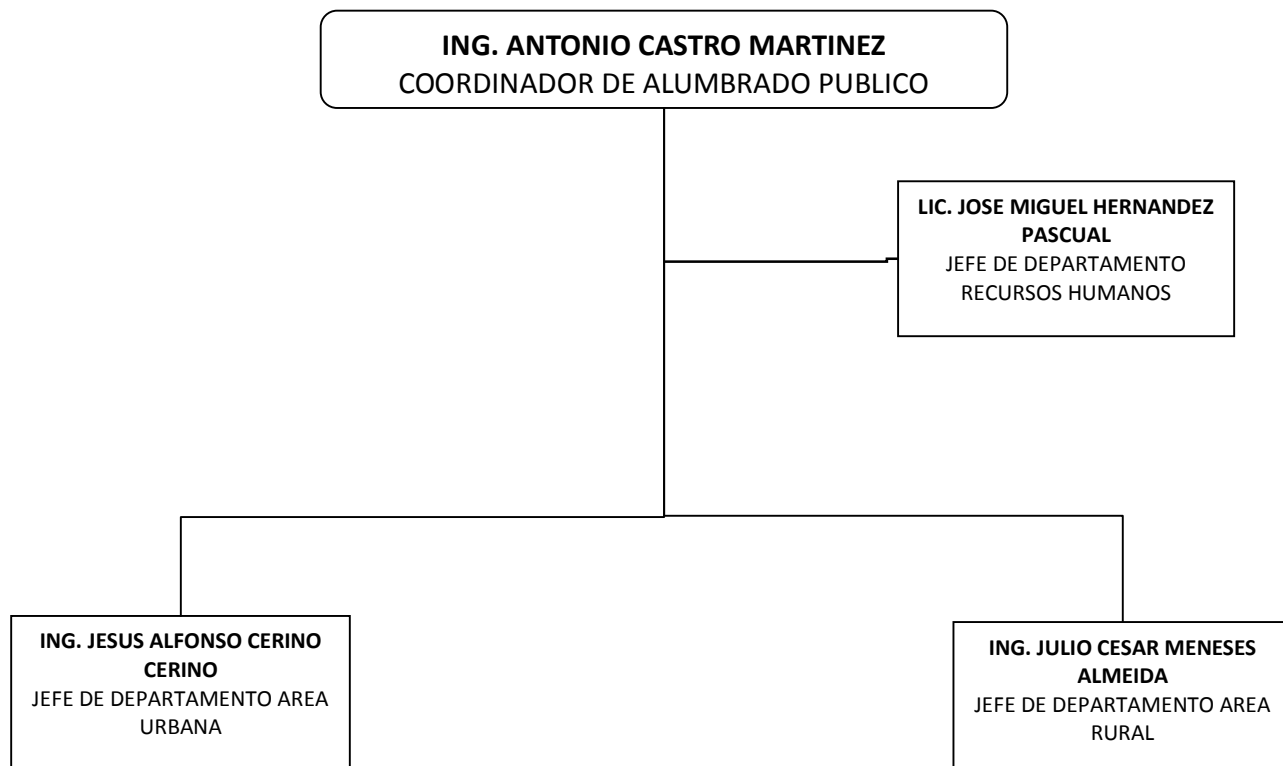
ING. ANTONIO CASTRO MARTINEZ
COORDINADOR DE ALUMBRADO PUBLICO

LIC. JOSE MIGUEL HERNANDEZ PASCUAL
JEFE DE DEPARTAMENTO RECURSOS HUMANOS

ING. JESUS ALFONSO CERINO CERINO
JEFE DE DEPARTAMENTO AREA URBANA

ING. JULIO CESAR MENESES ALMEIDA
JEFE DE DEPARTAMENTO AREA RURAL